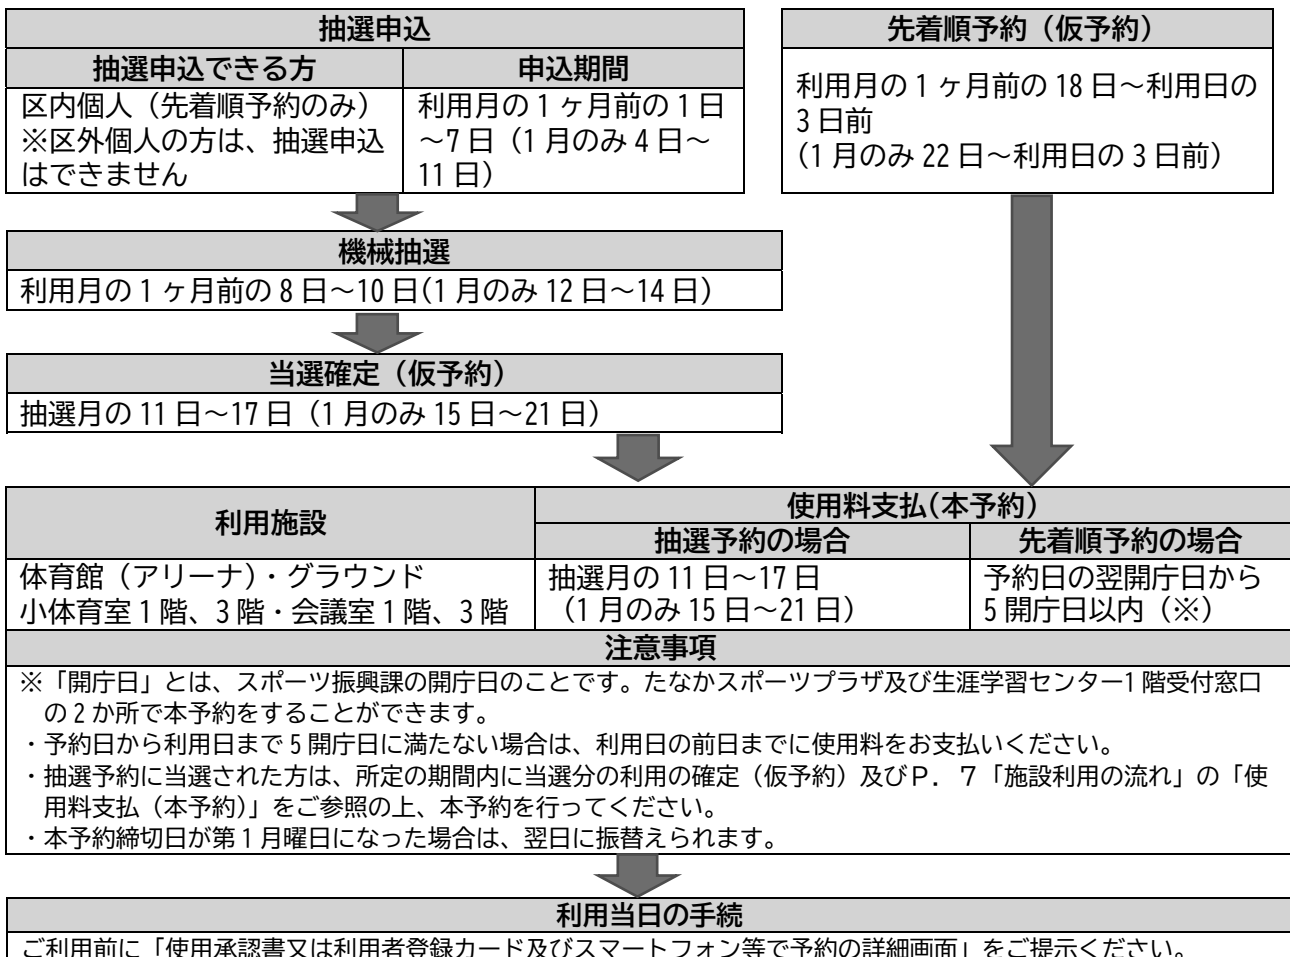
抽選申込

| 抽選申込できる方 | 申込期間 |
|---|---|
| 区内個人（先着順予約のみ）※区外個人の方は、抽選申込はできません | 利用月の 1 ヶ月前の 1 日～7 日（1 月のみ 4 日～11 日） |

先着順予約（仮予約）

利用月の 1 ヶ月前の 18 日～利用日の 3 日前
(1 月のみ 22 日～利用日の 3 日前）

機械抽選

利用月の 1 ヶ月前の 8 日～10 日(1 月のみ 12 日～14 日)

当選確定（仮予約）

抽選月の 11 日～17 日（1 月のみ 15 日～21 日）

| 利用施設 | 使用料支払(本予約) 抽選予約の場合 | 使用料支払(本予約) 先着順予約の場合 |
|---|---|---|
| 体育館（アリーナ）・グラウンド 小体育室 1 階、3 階・会議室 1 階、3 階 | 抽選月の 11 日～17 日（1 月のみ 15 日～21 日） | 予約日の翌開庁日から 5 開庁日以内（※） |

注意事項

※「開庁日」とは、スポーツ振興課の開庁日のことです。たなかスポーツプラザ及び生涯学習センター1 階受付窓口の 2 か所で本予約をすることができます。
・予約日から利用日まで 5 開庁日に満たない場合は、利用日の前日までに使用料をお支払いください。
・抽選予約に当選された方は、所定の期間内に当選分の利用の確定（仮予約）及びP． 7「施設利用の流れ」の「使用料支払（本予約)」をご参照の上、本予約を行ってください。
・本予約締切日が第 1 月曜日になった場合は、翌日に振替えられます。

利用当日の手続

ご利用前に「使用承認書又は利用者登録カード及びスマートフォン等で予約の詳細画面」をご提示ください。